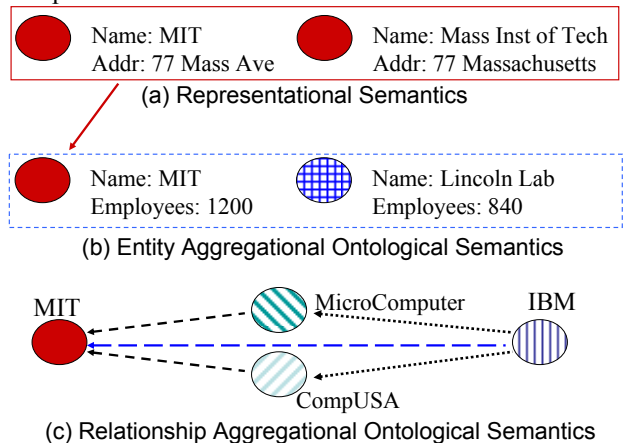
Name: MIT
Addr: 77 Mass Ave

Name: Mass Inst of Tech
Addr: 77 Massachusetts

(a) Representational Semantics

Name: MIT
Employees: 1200

Name: Lincoln Lab
Employees: 840

(b) Entity Aggregational Ontological Semantics

MIT

MicroComputer

IBM

CompUSA

(c) Relationship Aggregational Ontological Semantics